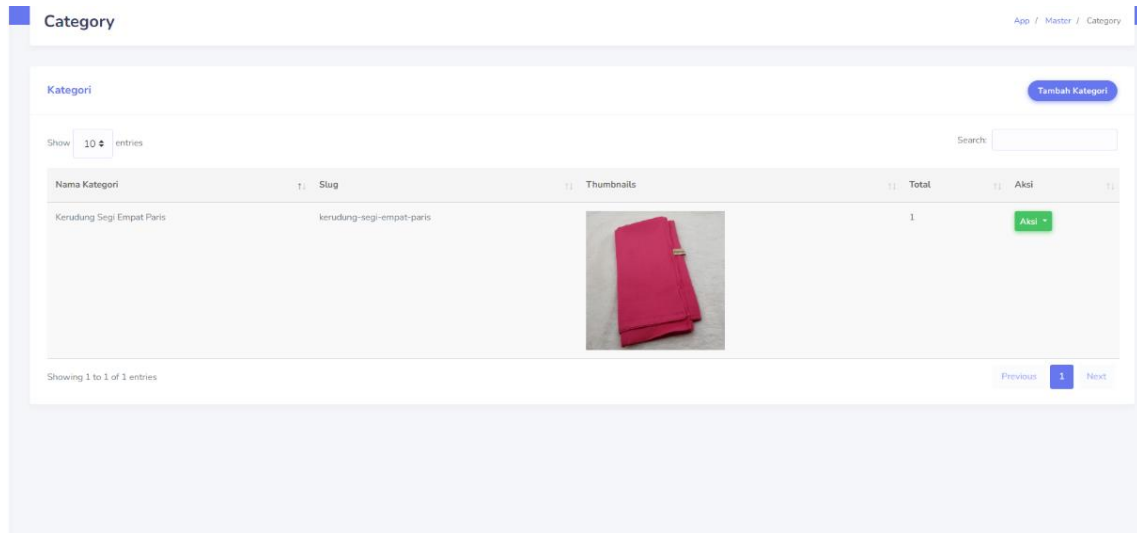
Category

App / Master / Category

Kategori

Tambah Kategori

Show 10 entries

Search:

| Nama Kategori | Slug | Thumbnails | Total | Aksi |
|---|---|---|---|---|
| Kerudung Segi Empat Paris | kerudung-segi-empat-paris | | 1 | Aksi |

Showing 1 to 1 of 1 entries

Previous 1 Next